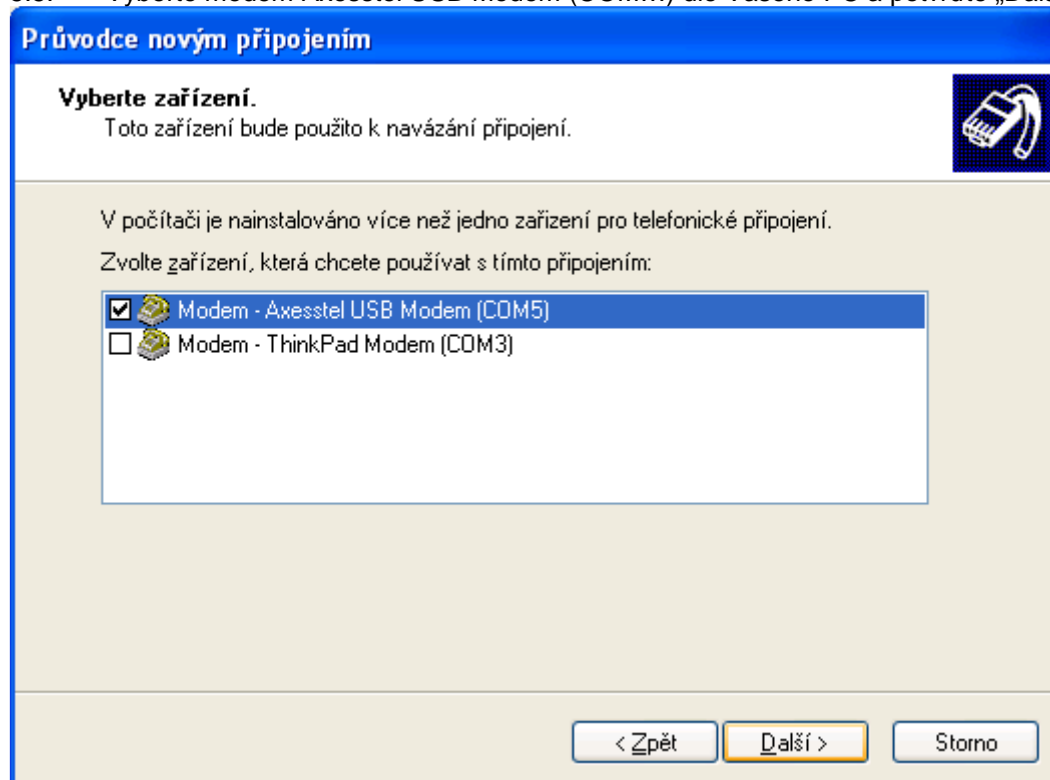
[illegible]

Průvodce novým připojením

Vyberte zařízení.
Toto zařízení bude použito k navázání připojení.

V počítači je nainstalováno více než jedno zařízení pro telefonické připojení.

Zvolte zařízení, která chcete používat s tímto připojením:

☑ Modem - Axesstel USB Modem (COM5)
☐ Modem - ThinkPad Modem (COM3)

< Zpět | Další > | Storno